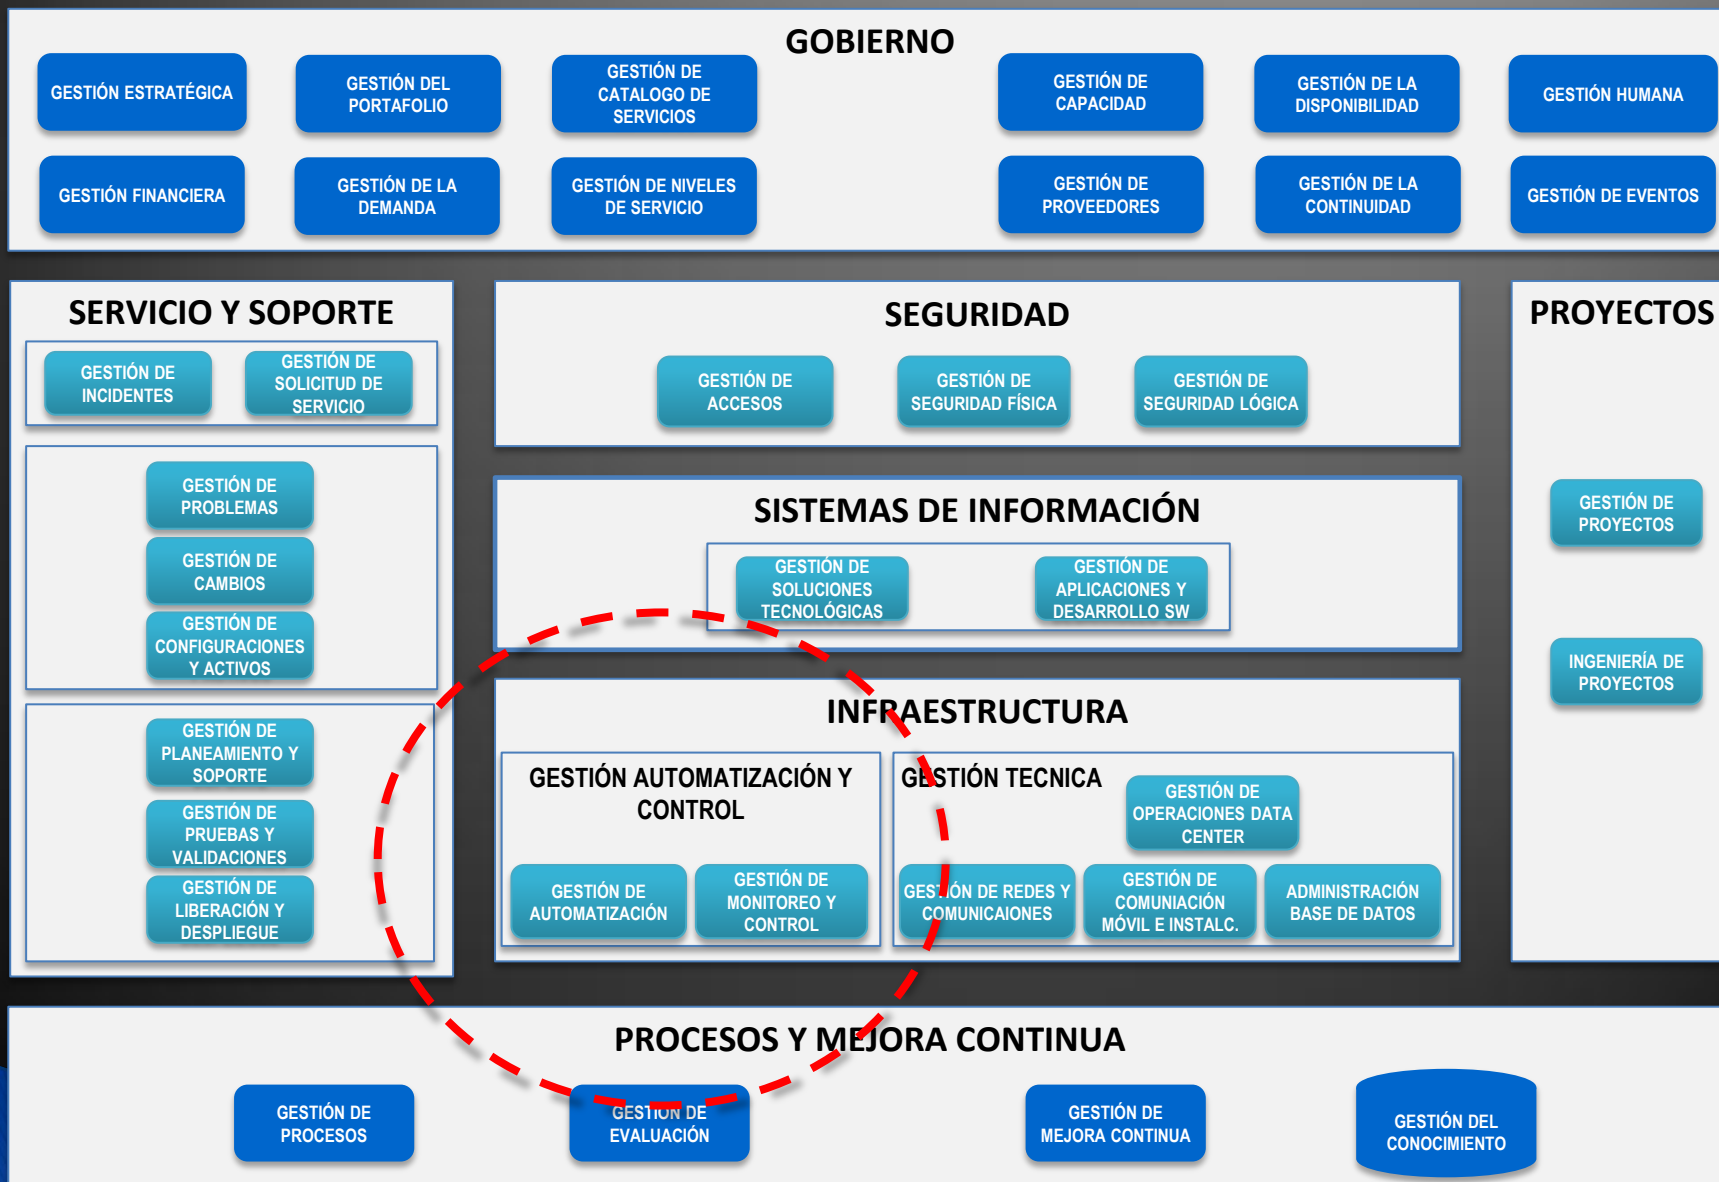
GOBIERNO

GESTIÓN ESTRATÉGICA

GESTIÓN DEL PORTAFOLIO

GESTIÓN DE CATALOGO DE SERVICIOS

GESTIÓN DE CAPACIDAD

GESTIÓN DE LA DISPONIBILIDAD

GESTIÓN HUMANA

GESTIÓN FINANCIERA

GESTIÓN DE LA DEMANDA

GESTIÓN DE NIVELES DE SERVICIO

GESTIÓN DE PROVEEDORES

GESTIÓN DE LA CONTINUIDAD

GESTIÓN DE EVENTOS

SERVICIO Y SOPORTE

GESTIÓN DE INCIDENTES

GESTIÓN DE SOLICITUD DE SERVICIO

GESTIÓN DE PROBLEMAS

GESTIÓN DE CAMBIOS

GESTIÓN DE CONFIGURACIONES Y ACTIVOS

GESTIÓN DE PLANEAMIENTO Y SOPORTE

GESTIÓN DE PRUEBAS Y VALIDACIONES

GESTIÓN DE LIBERACIÓN Y DESPLIEGUE

SEGURIDAD

GESTIÓN DE ACCESOS

GESTIÓN DE SEGURIDAD FÍSICA

GESTIÓN DE SEGURIDAD LÓGICA

SISTEMAS DE INFORMACIÓN

GESTIÓN DE SOLUCIONES TECNOLÓGICAS

GESTIÓN DE APLICACIONES Y DESARROLLO SW

INFRAESTRUCTURA

GESTIÓN AUTOMATIZACIÓN Y CONTROL

GESTIÓN DE AUTOMATIZACIÓN

GESTIÓN DE MONITOREO Y CONTROL

GESTIÓN TECNICA

GESTIÓN DE OPERACIONES DATA CENTER

GESTIÓN DE REDES Y COMUNICAIONES

GESTIÓN DE COMUNIACIÓN MÓVIL E INSTALC.

ADMINISTRACIÓN BASE DE DATOS

PROYECTOS

GESTIÓN DE PROYECTOS

INGENIERÍA DE PROYECTOS

PROCESOS Y MEJORA CONTINUA

GESTIÓN DE PROCESOS

GESTIÓN DE EVALUACIÓN

GESTIÓN DE MEJORA CONTINUA

GESTIÓN DEL CONOCIMIENTO